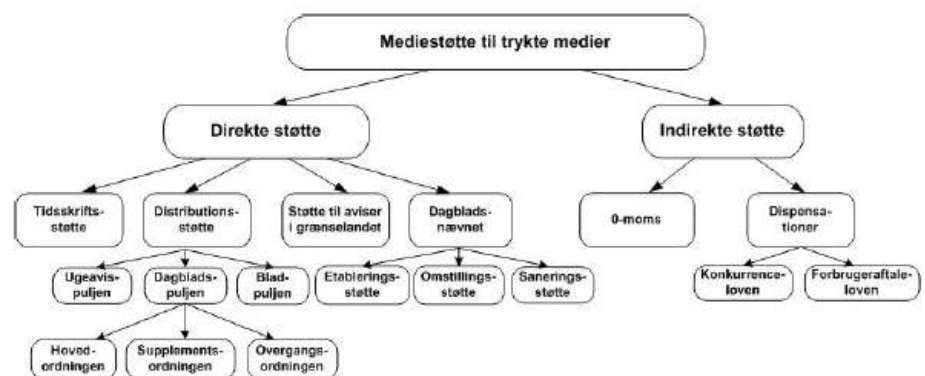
Mediestøtte til trykte medier

Direkte støtte

Indirekte støtte

Tidsskriftsstøtte

Distributionsstøtte

Støtte til aviser i grænselandet

Dagbladsnævnet

0-moms

Dispensationer

Ugeavispuljen

Dagbladspuljen

Bladpuljen

Etableringsstøtte

Omstillingsstøtte

Saneringsstøtte

Konkurrenceloven

Forbrugeraftaleloven

Hovedordningen

Supplementsordningen

Overgangsordningen